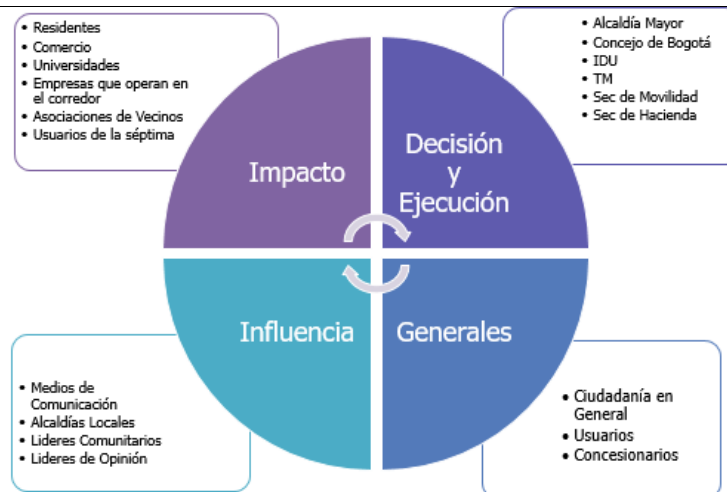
- Residentes
- Comercio
- Universidades
- Empresas que operan en el corredor
- Asociaciones de Vecinos
- Usuarios de la séptima

- Alcaldía Mayor
- Concejo de Bogotá
- IDU
- TM
- Sec de Movilidad
- Sec de Hacienda

Impacto

Decisión y Ejecución

Influencia

Generales

- Medios de Comunicación
- Alcaldías Locales
- Lideres Comunitarios
- Lideres de Opinión

- Ciudadanía en General
- Usuarios
- Concesionarios